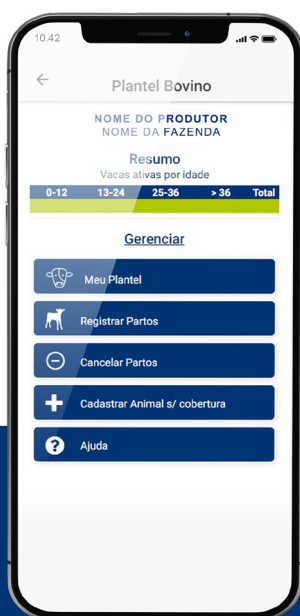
10:42

Plantel Bovino

NOME DO PRODUTOR
NOME DA FAZENDA

Resumo
Vacas ativas por idade

| 0-12 | 13-24 | 25-36 | > 36 | Total |
|---|---|---|---|---|

Gerenciar

Meu Plantel

Registrar Partos

Cancelar Partos

Cadastrar Animal s/ cobertura

Ajuda